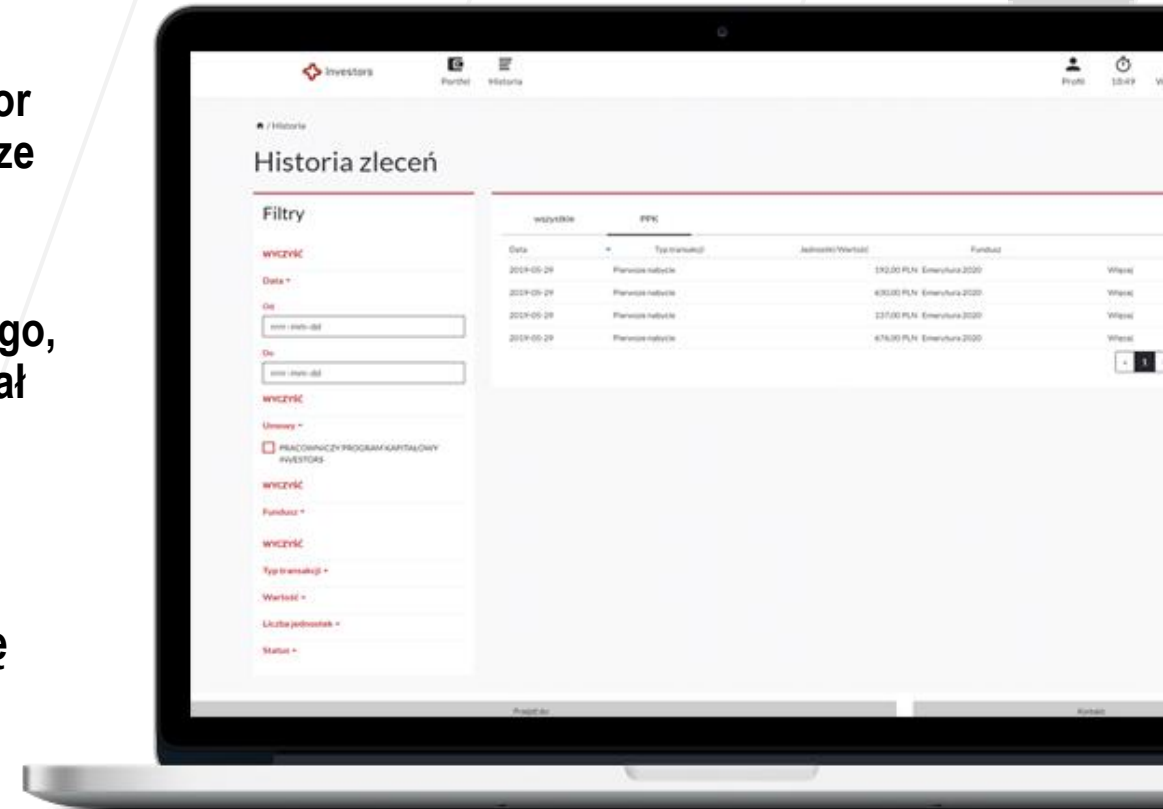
or
ze

go,
ał

ę

Investors
Portfel
Historia
Profil
10:49

/ Historia
Historia zleceń

Filtry
WYCZYŚĆ
Data
Od
rrrr-mm-dd
Do
rrrr-mm-dd
WYCZYŚĆ
Umowy
PRACOWNICZY PROGRAM KAPITAŁOWY INVESTORS
WYCZYŚĆ
Fundusz
WYCZYŚĆ
Typ transakcji
Wartość
Liczba jednostek
Status

wszystkie
PPK

| Data | Typ transakcji | Jednostki/Wartość | Fundusz | |
|---|---|---|---|---|
| 2019-05-29 | Pierwsze nabycie | 192,00 PLN | Emerytura 2020 | Więcej |
| 2019-05-29 | Pierwsze nabycie | 630,00 PLN | Emerytura 2020 | Więcej |
| 2019-05-29 | Pierwsze nabycie | 237,00 PLN | Emerytura 2020 | Więcej |
| 2019-05-29 | Pierwsze nabycie | 676,00 PLN | Emerytura 2020 | Więcej |

1

Przejdź do
Kontakt